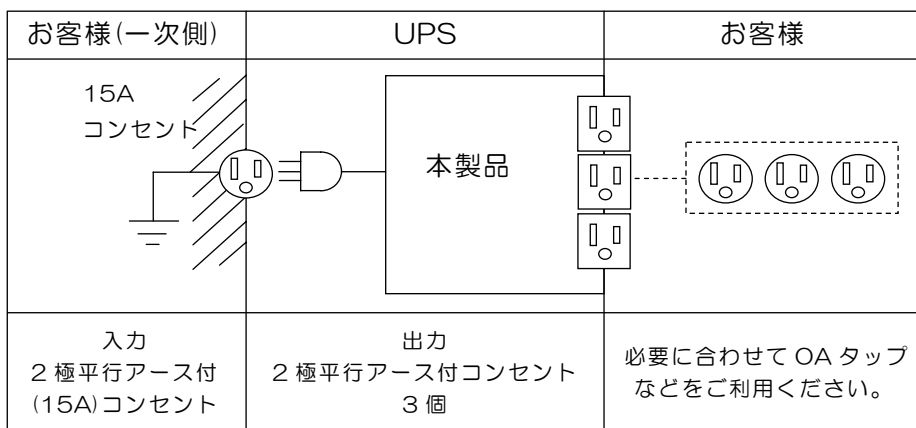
| お客様(一次側) | UPS | お客様 |
|---|---|---|
| 15A コンセント | 本製品 | |
| 入力 2 極平行アース付 (15A)コンセント | 出力 2 極平行アース付コンセント 3 個 | 必要に合わせて OA タップなどをご利用ください。 |